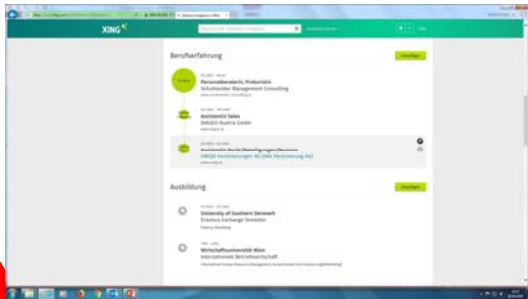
XING

Berufserfahrung

Hinzufügen

Personalberaterin, Prokuristin

Schumeister Management Consulting

Assistentin Sales

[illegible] Austria GmbH

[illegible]

Ausbildung

Hinzufügen

University of Southern Denmark

Erasmus Exchange Semester

Wirtschaftsuniversität Wien

Internationale Betriebswirtschaft